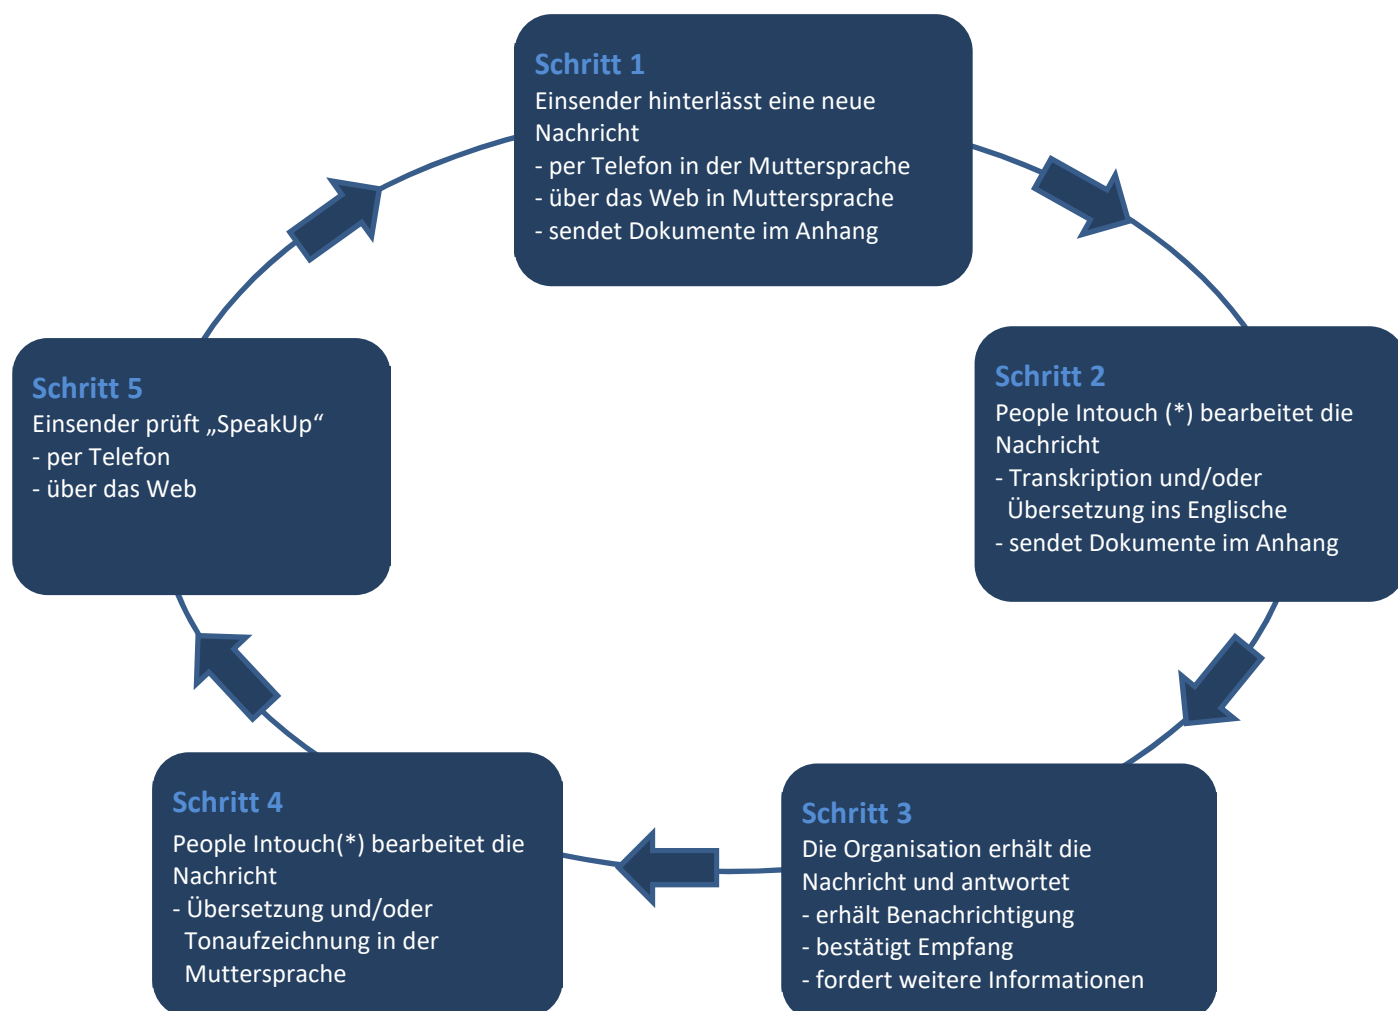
Schritt 1
Einsender hinterlässt eine neue Nachricht
- per Telefon in der Muttersprache
- über das Web in Muttersprache
- sendet Dokumente im Anhang

Schritt 2
People Intouch (*) bearbeitet die Nachricht
- Transkription und/oder Übersetzung ins Englische
- sendet Dokumente im Anhang

Schritt 3
Die Organisation erhält die Nachricht und antwortet
- erhält Benachrichtigung
- bestätigt Empfang
- fordert weitere Informationen

Schritt 4
People Intouch(*) bearbeitet die Nachricht
- Übersetzung und/oder Tonaufzeichnung in der Muttersprache

Schritt 5
Einsender prüft „SpeakUp“
- per Telefon
- über das Web